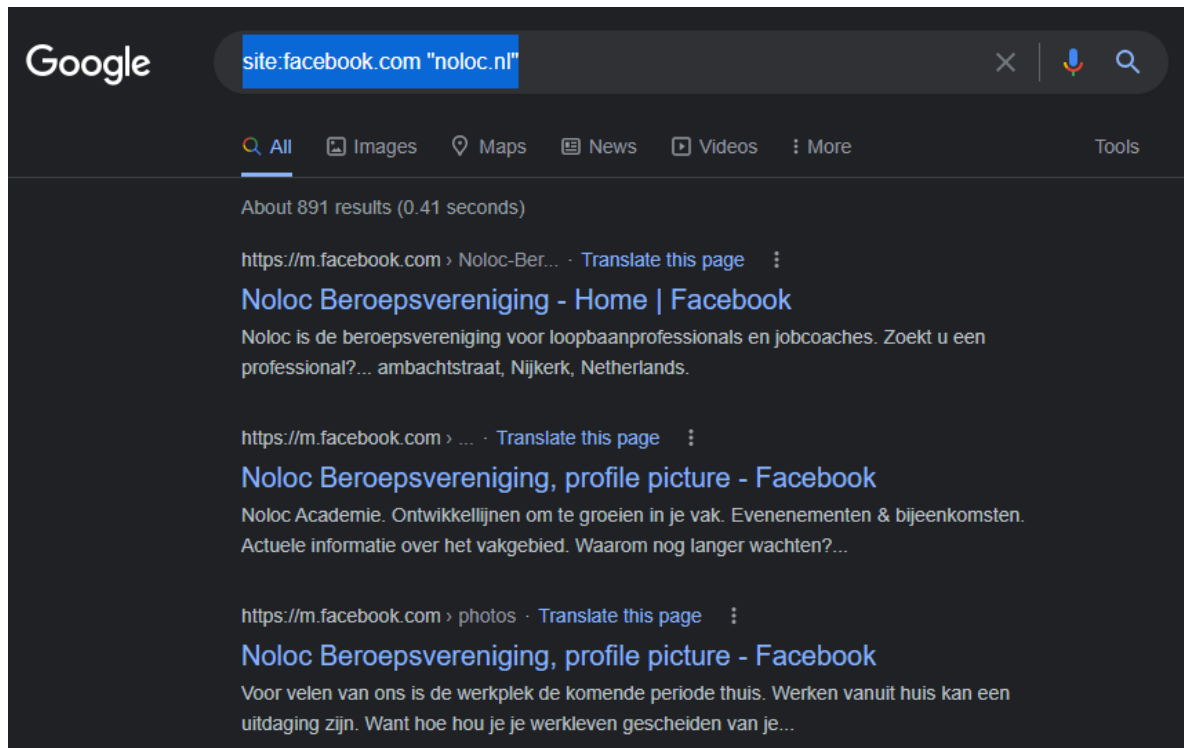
Google

site:facebook.com "noloc.nl"

All Images Maps News Videos More Tools

About 891 results (0.41 seconds)

https://m.facebook.com › Noloc-Ber... · Translate this page

Noloc Beroepsvereniging - Home | Facebook

Noloc is de beroepsvereniging voor loopbaanprofessionals en jobcoaches. Zoekt u een professional?... ambachtstraat, Nijkerk, Netherlands.

https://m.facebook.com › ... · Translate this page

Noloc Beroepsvereniging, profile picture - Facebook

Noloc Academie. Ontwikkellijnen om te groeien in je vak. Evenenementen & bijeenkomsten. Actuele informatie over het vakgebied. Waarom nog langer wachten?...

https://m.facebook.com › photos · Translate this page

Noloc Beroepsvereniging, profile picture - Facebook

Voor velen van ons is de werkplek de komende periode thuis. Werken vanuit huis kan een uitdaging zijn. Want hoe hou je je werkleven gescheiden van je...